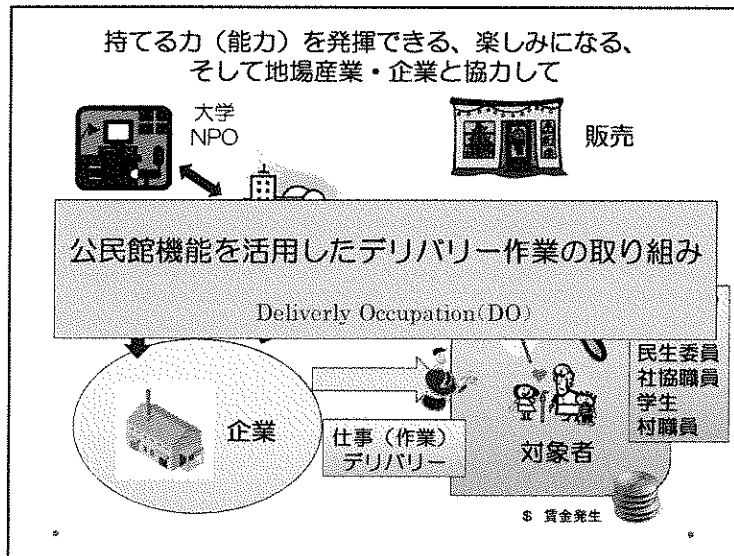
持てる力（能力）を発揮できる、楽しみになる、
そして地場産業・企業と協力して

大学
NPO

販売

公民館機能を活用したデリバリー作業の取り組み

Deliverly Occupation(DO)

民生委員
社協職員
学生
村職員

企業

仕事（作業）
デリバリー

対象者

$ 賃金発生